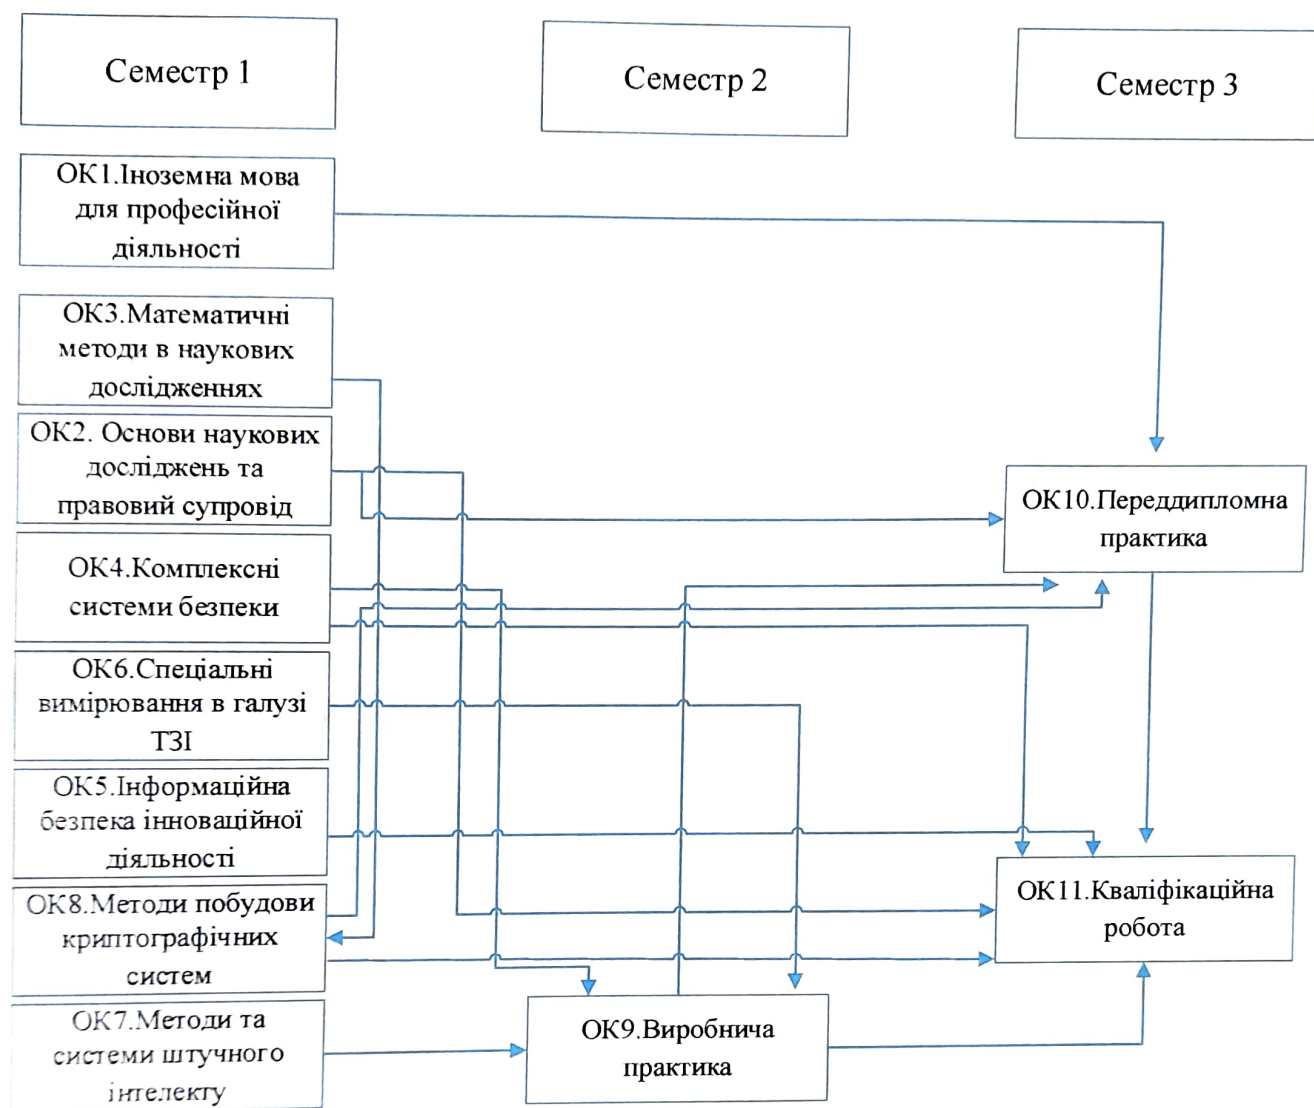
Семестр 1

Семестр 2

Семестр 3

ОК1.Іноземна мова для професійної діяльності

ОК3.Математичні методи в наукових дослідженнях

ОК2. Основи наукових досліджень та правовий супровід

ОК4.Комплексні системи безпеки

ОК6.Спеціальні вимірювання в галузі ТЗІ

ОК5.Інформаційна безпека інноваційної діяльності

ОК8.Методи побудови криптографічних систем

ОК7.Методи та системи штучного інтелекту

ОК10.Переддипломна практика

ОК11.Кваліфікаційна робота

ОК9.Виробнича практика